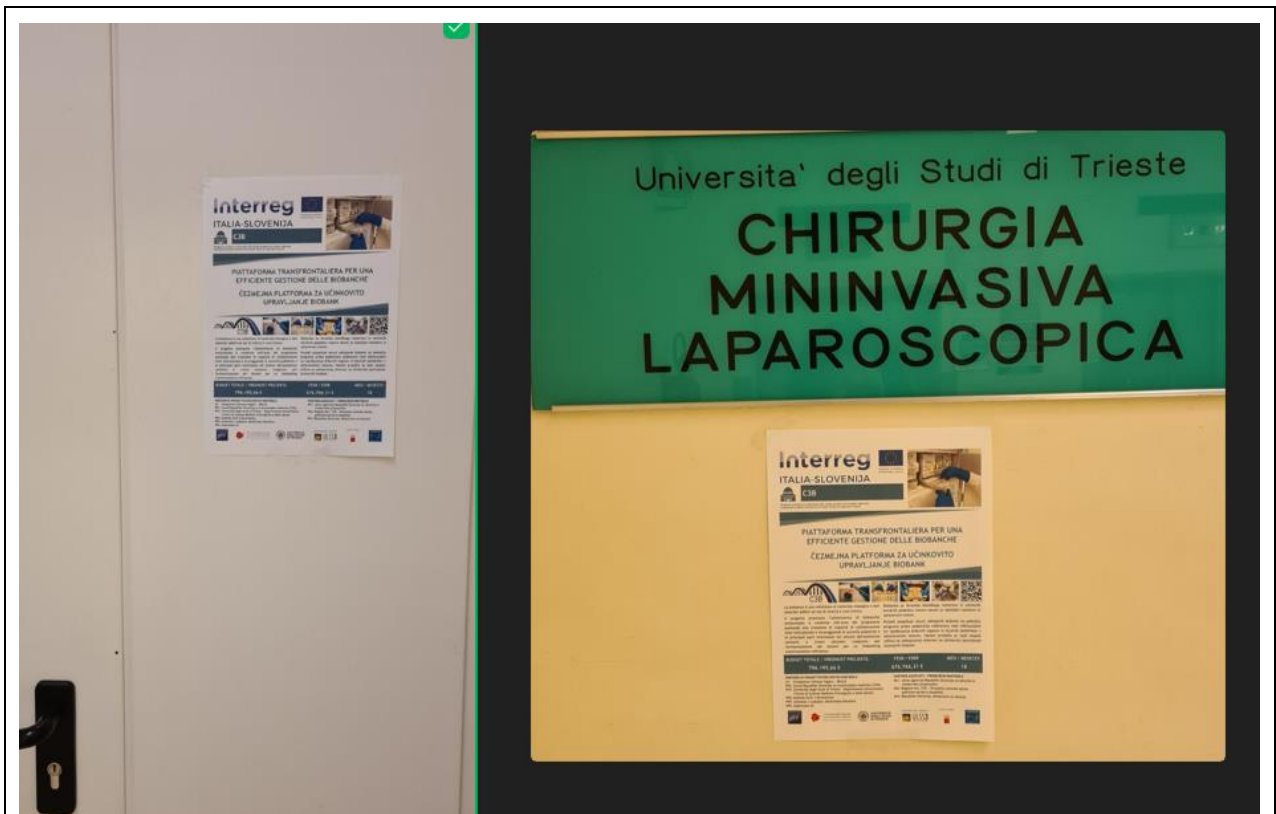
Interreg
ITALIA-SLOVENIJA
C3B

PIATTAFORMA TRANSFRONTALIERA PER UNA EFFICIENTE GESTIONE DELLE BIOBANCHE
ČEZMEJNA PLATFORMA ZA UČINKOVITO UPRAVLJANJE BIOBANK

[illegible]

Universita' degli Studi di Trieste
CHIRURGIA
MININVASIVA
LAPAROSCOPICA

Interreg
ITALIA-SLOVENIJA
C3B

PIATTAFORMA TRANSFRONTALIERA PER UNA EFFICIENTE GESTIONE DELLE BIOBANCHE
ČEZMEJNA PLATFORMA ZA UČINKOVITO UPRAVLJANJE BIOBANK

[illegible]